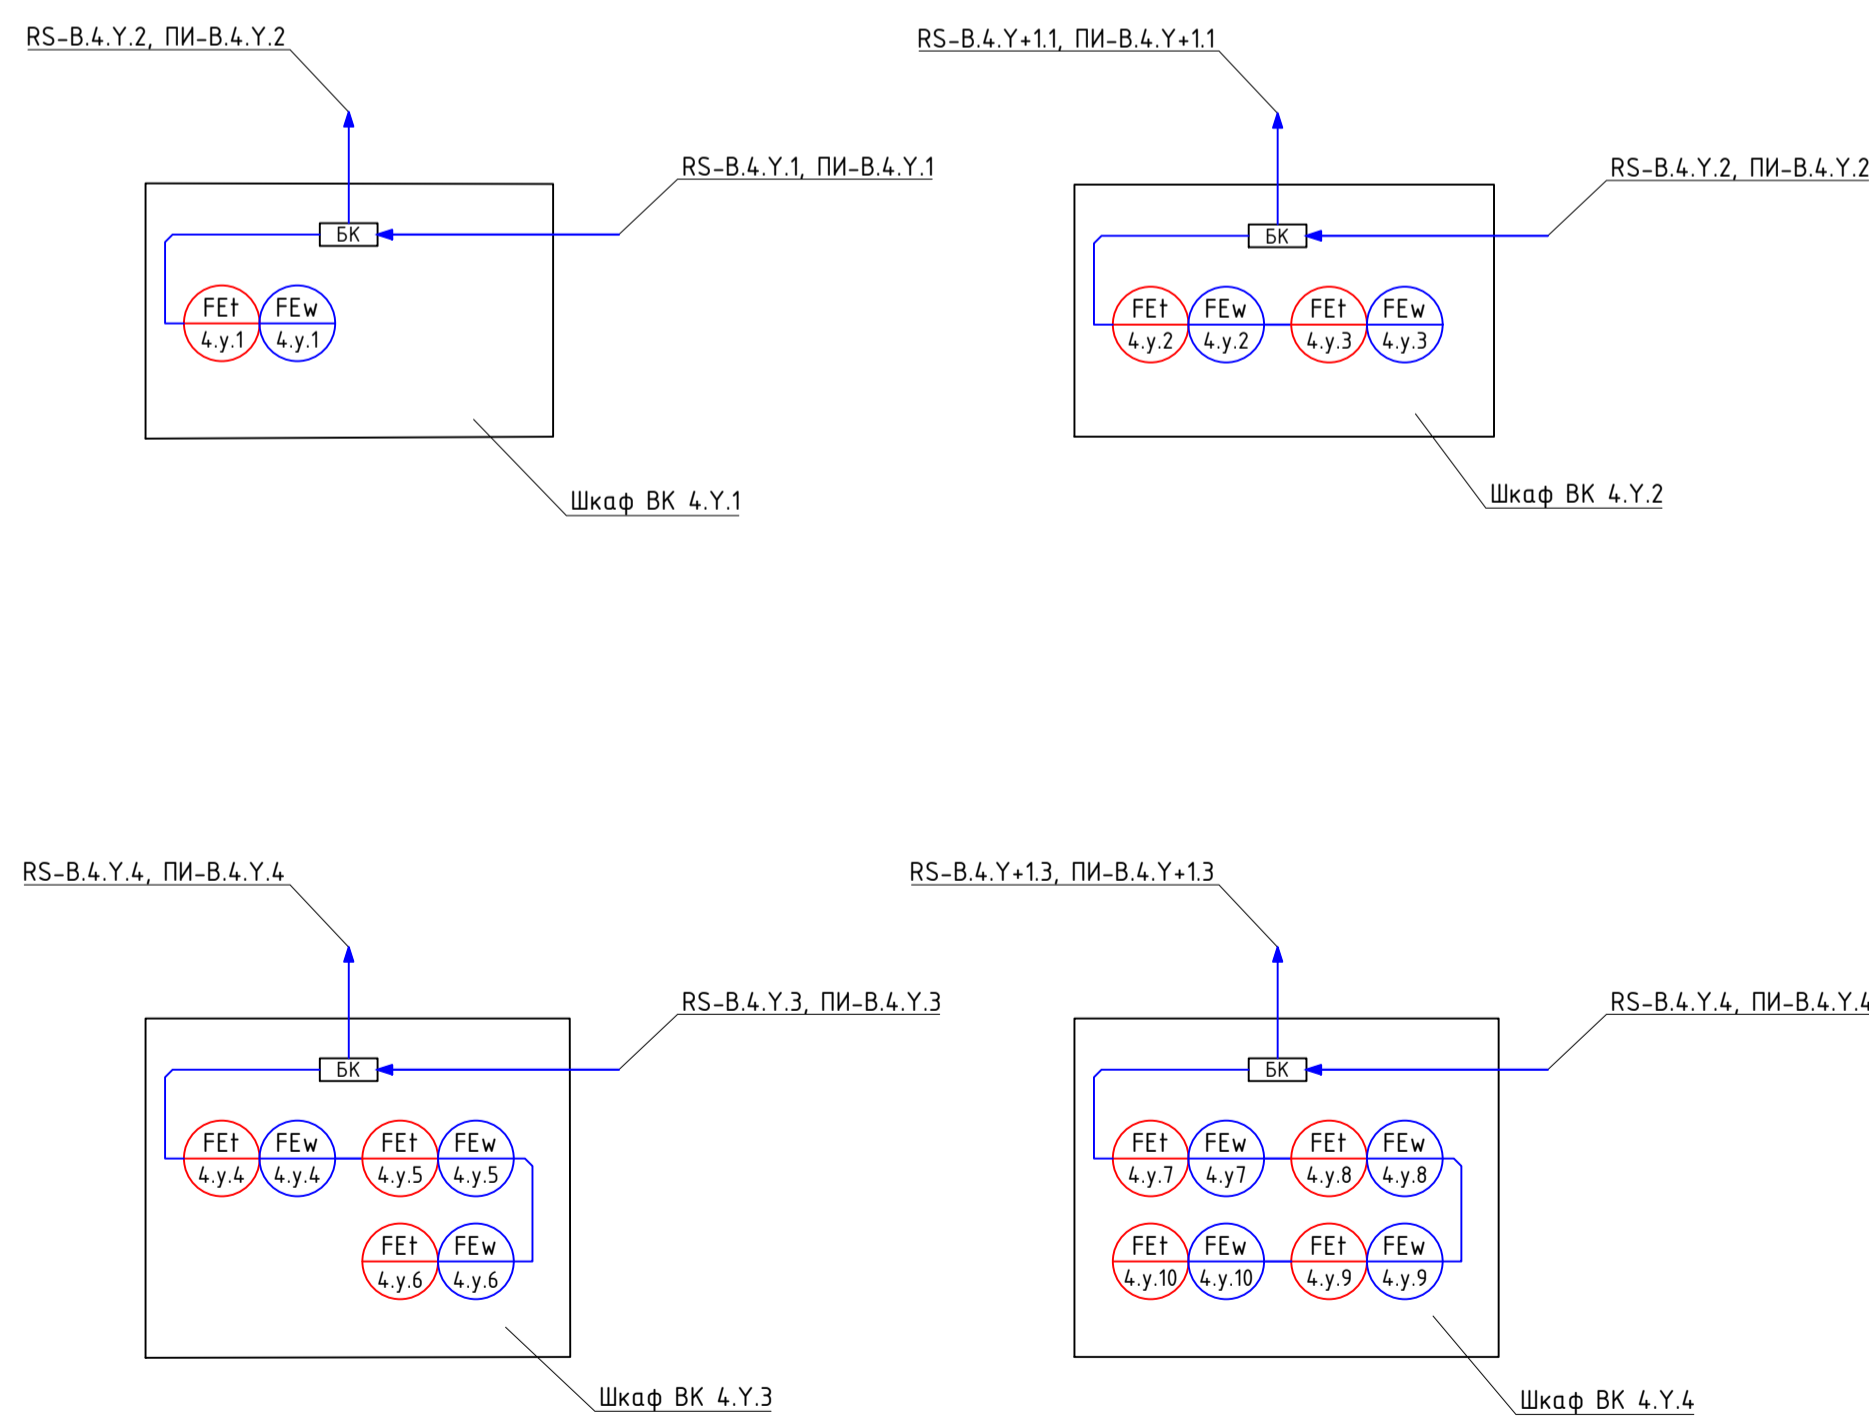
RS-B.4.Y.2, ПИ-В.4.Y.2

RS-B.4.Y.1, ПИ-В.4.Y.1

БК

FEt 4.y.1
FEw 4.y.1

Шкаф ВК 4.Y.1

RS-B.4.Y+1.1, ПИ-В.4.Y+1.1

RS-B.4.Y.2, ПИ-В.4.Y.2

БК

FEt 4.y.2
FEw 4.y.2
FEt 4.y.3
FEw 4.y.3

Шкаф ВК 4.Y.2

RS-B.4.Y.4, ПИ-В.4.Y.4

RS-B.4.Y.3, ПИ-В.4.Y.3

БК

FEt 4.y.4
FEw 4.y.4
FEt 4.y.5
FEw 4.y.5
FEt 4.y.6
FEw 4.y.6

Шкаф ВК 4.Y.3

RS-B.4.Y+1.3, ПИ-В.4.Y+1.3

RS-B.4.Y.4, ПИ-В.4.Y.4

БК

FEt 4.y.7
FEw 4.y7
FEt 4.y.8
FEw 4.y.8
FEt 4.y.10
FEw 4.y.10
FEt 4.y.9
FEw 4.y.9

Шкаф ВК 4.Y.4